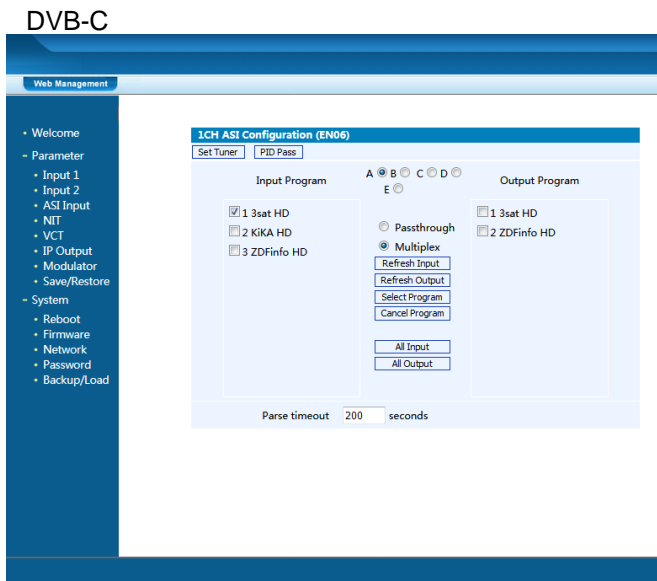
DVB-C

Web Management

• Welcome
- Parameter
• Input 1
• Input 2
• ASI Input
• NIT
• VCT
• IP Output
• Modulator
• Save/Restore
- System
• Reboot
• Firmware
• Network
• Password
• Backup/Load

1CH ASI Configuration (EN06)

Set Tuner | PID Pass

A B C D E

Input Program

1 3sat HD
2 KiKA HD
3 ZDFinfo HD

Passthrough
Multiplex

Refresh Input
Refresh Output
Select Program
Cancel Program

All Input
All Output

Output Program

1 3sat HD
2 ZDFinfo HD

Parse timeout 200 seconds